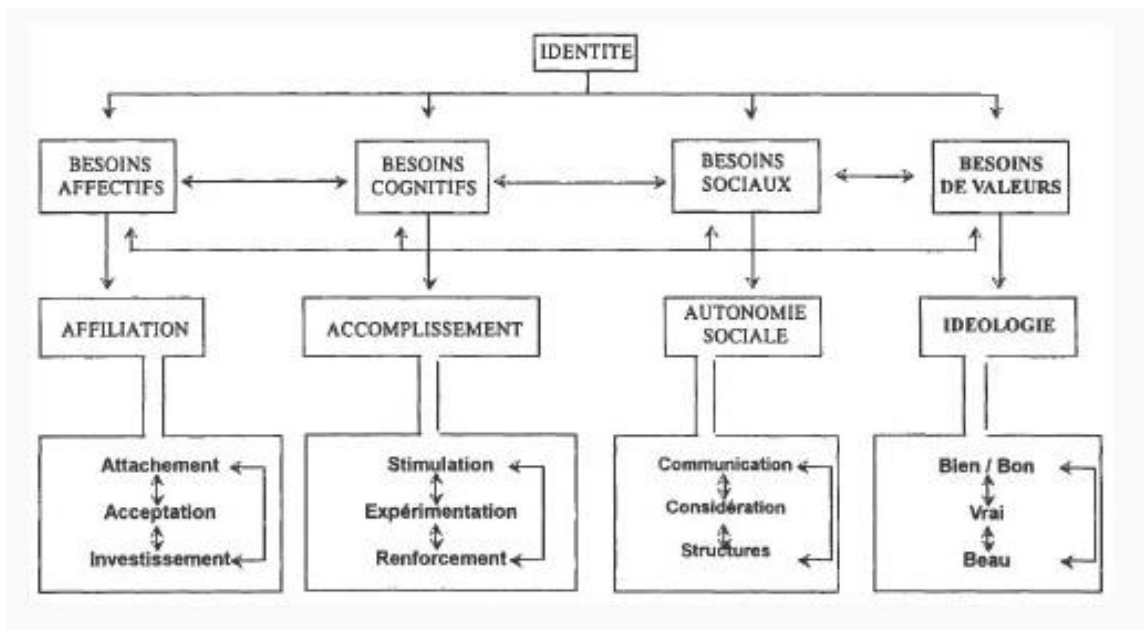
IDENTITE

BESOINS AFFECTIFS

BESOINS COGNITIFS

BESOINS SOCIAUX

BESOINS DE VALEURS

AFFILIATION

ACCOMPLISSEMENT

AUTONOMIE SOCIALE

IDEOLOGIE

Attachement
Acceptation
Investissement

Stimulation
Expérimentation
Renforcement

Communication
Considération
Structures

Bien / Bon
Vrai
Beau